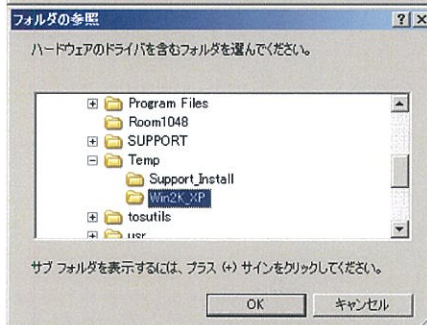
フォルダの参照

?X

ハードウェアのドライバを含むフォルダを選んでください。

Program Files
Room1048
SUPPORT
Temp
Support_Install
Win2K_XP
tosutils
usr

サブ フォルダを表示するには、プラス (+) サインをクリックしてください。

OK

キャンセル